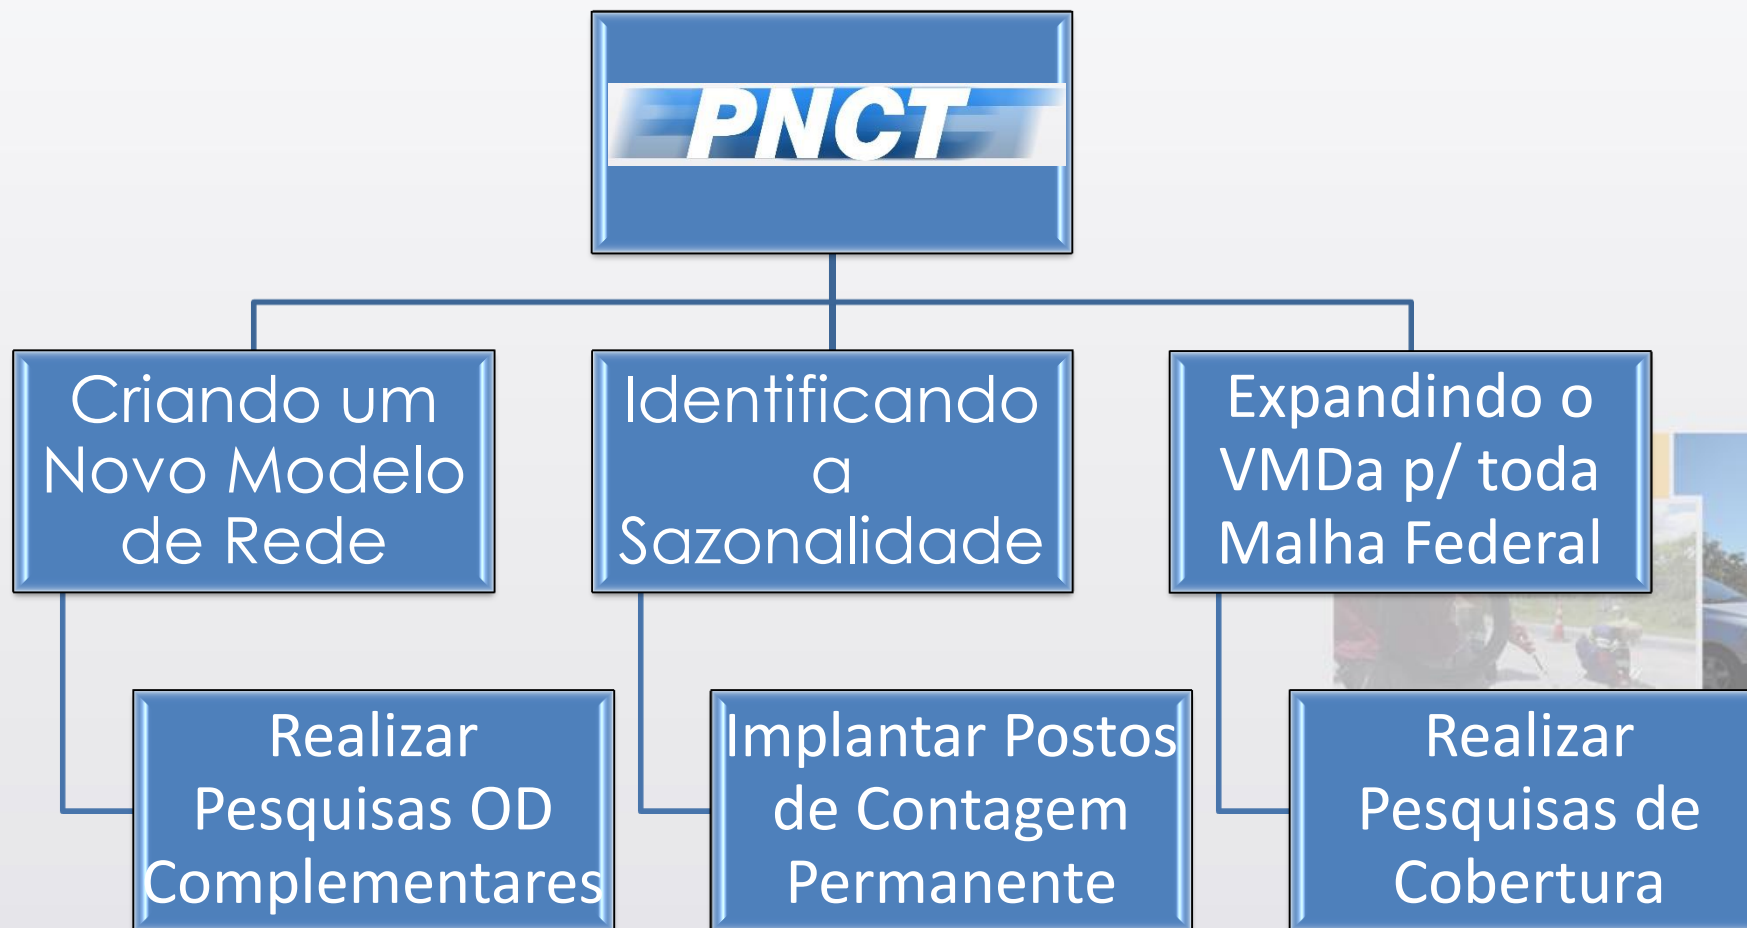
PNCT

Criando um Novo Modelo de Rede

Identificando a Sazonalidade

Expandindo o VMDa p/ toda Malha Federal

Realizar Pesquisas OD Complementares

Implantar Postos de Contagem Permanente

Realizar Pesquisas de Cobertura